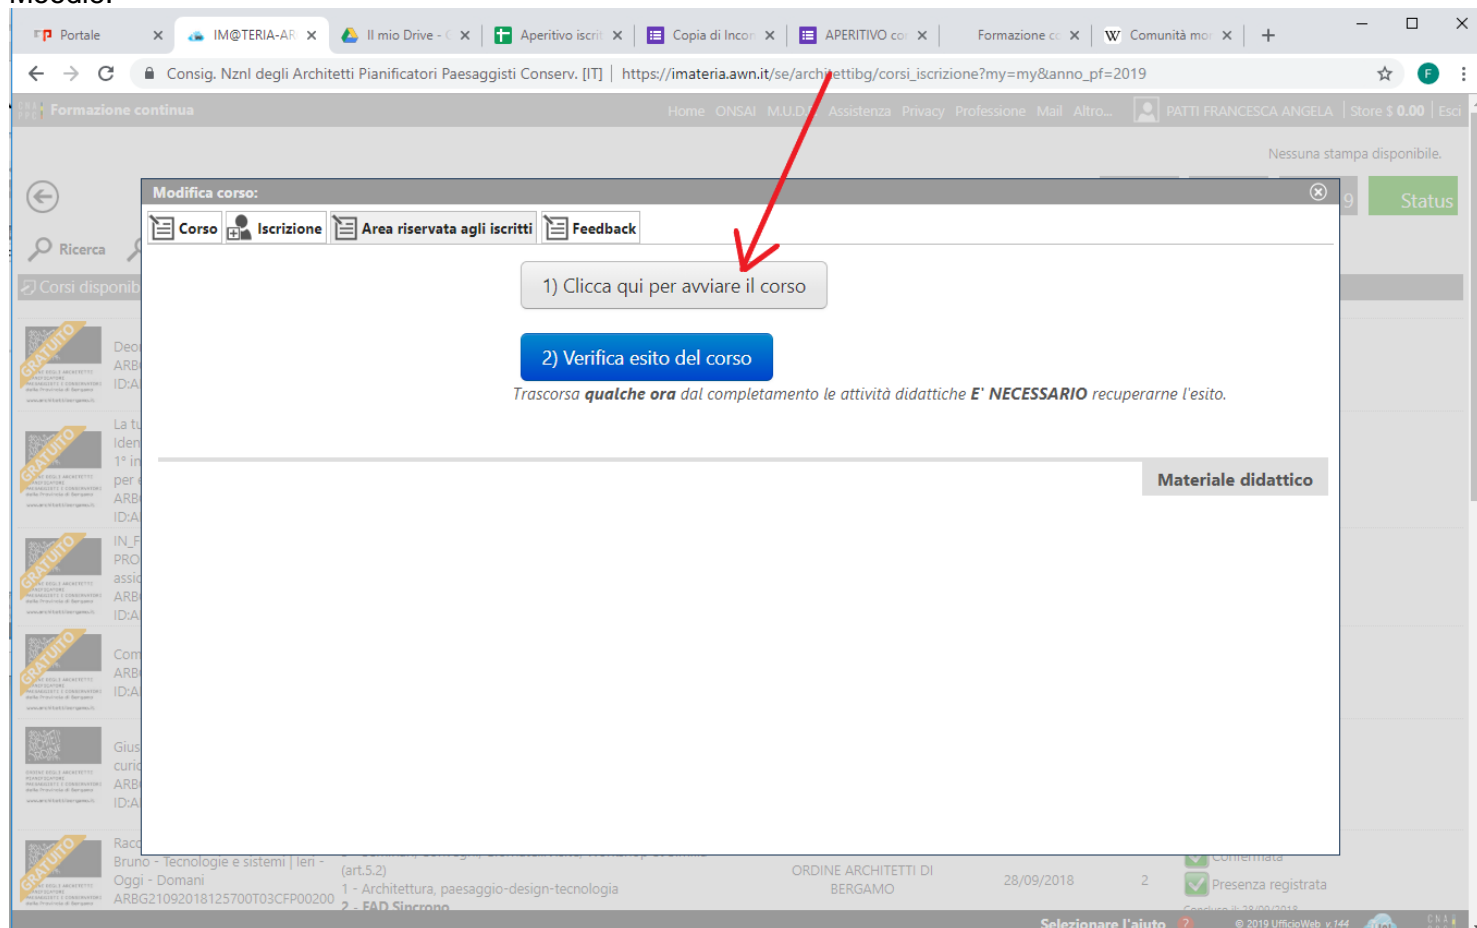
Portale
IM@TERIA-AR
Il mio Drive - (
Aperitivo iscri
Copia di Incor
APERITIVO cor
Formazione cc
Comunità mor

Consig. Nznl degli Architetti Pianificatori Paesaggisti Conserv. [IT] | https://imateria.awn.it/se/architettibg/corsi_iscrizione?my=my&anno_pf=2019

Formazione continua
Home ONSAI M.U.D. Assistenza Privacy Professione Mail Altro... PATTI FRANCESCA ANGELA Store $ 0.00 Esci

Nessuna stampa disponibile.

Status

Ricerca

Corsi disponib

Modifica corso:

Corso | Iscrizione | Area riservata agli iscritti | Feedback

1) Clicca qui per avviare il corso

2) Verifica esito del corso

Trascorsa **qualche ora** dal completamento le attività didattiche **E' NECESSARIO** recuperarne l'esito.

Materiale didattico

GRATUITO
Deo
ARB
ID:A

GRATUITO
La tu
Iden
1° in
per
ARB
ID:A

GRATUITO
IN_F
PRO
assic
ARB
ID:A

GRATUITO
Com
ARB
ID:A

Gius
curic
ARB
ID:A

GRATUITO
Racc
Bruno - Tecnologie e sistemi | Ieri - Oggi - Domani
ARBG21092018125700T03CFP00200
(art.5.2)
1 - Architettura, paesaggio-design-tecnologia
2 - FAD Sincrono
ORDINE ARCHITETTI DI BERGAMO
28/09/2018
2
Confermata
Presenza registrata

Selezionare l'aiuto
© 2019 UfficioWeb v.144